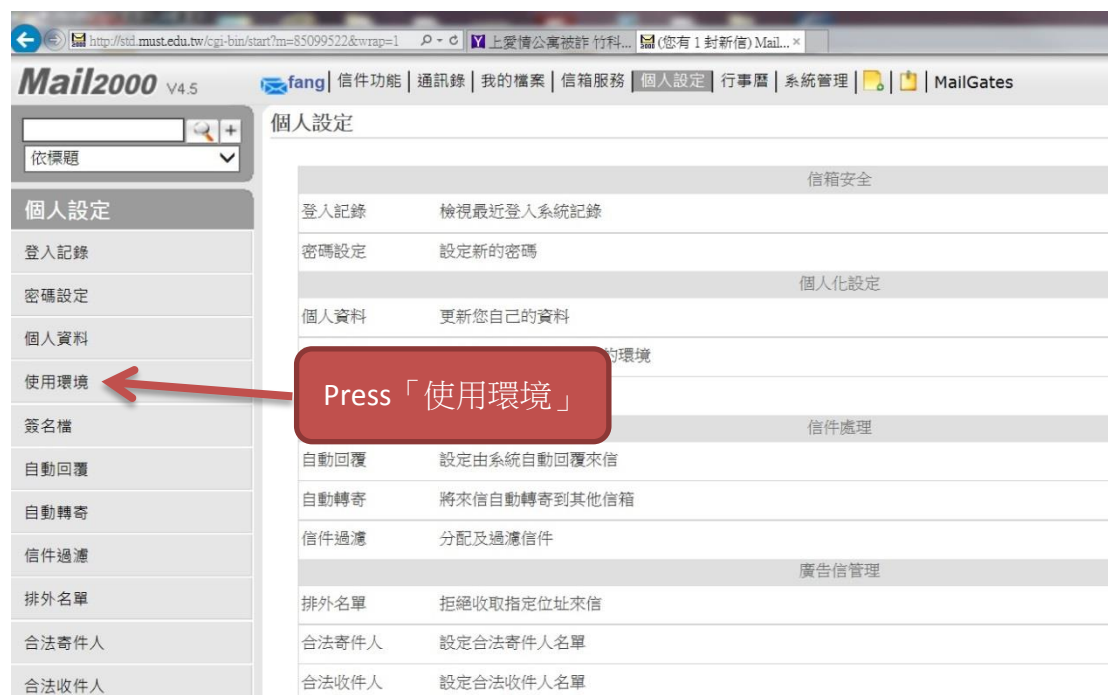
http://std.must.edu.tw/cgi-bin/start?m=85099522&wrap=1
上愛情公寓被詐 竹科...
(您有 1 封新信) Mail... ×

Mail2000 V4.5
fang | 信件功能 | 通訊錄 | 我的檔案 | 信箱服務 | 個人設定 | 行事曆 | 系統管理 | | | MailGates

依標題

個人設定
登入記錄
密碼設定
個人資料
使用環境
簽名檔
自動回覆
自動轉寄
信件過濾
排外名單
合法寄件人
合法收件人

個人設定

| | 信箱安全 |
|---|---|
| 登入記錄 | 檢視最近登入系統記錄 |
| 密碼設定 | 設定新的密碼 |
| | 個人化設定 |
| 個人資料 | 更新您自己的資料 |
| | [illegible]的環境 |
| | 信件處理 |
| 自動回覆 | 設定由系統自動回覆來信 |
| 自動轉寄 | 將來信自動轉寄到其他信箱 |
| 信件過濾 | 分配及過濾信件 |
| | 廣告信管理 |
| 排外名單 | 拒絕收取指定位址來信 |
| 合法寄件人 | 設定合法寄件人名單 |
| 合法收件人 | 設定合法收件人名單 |

Press「使用環境」